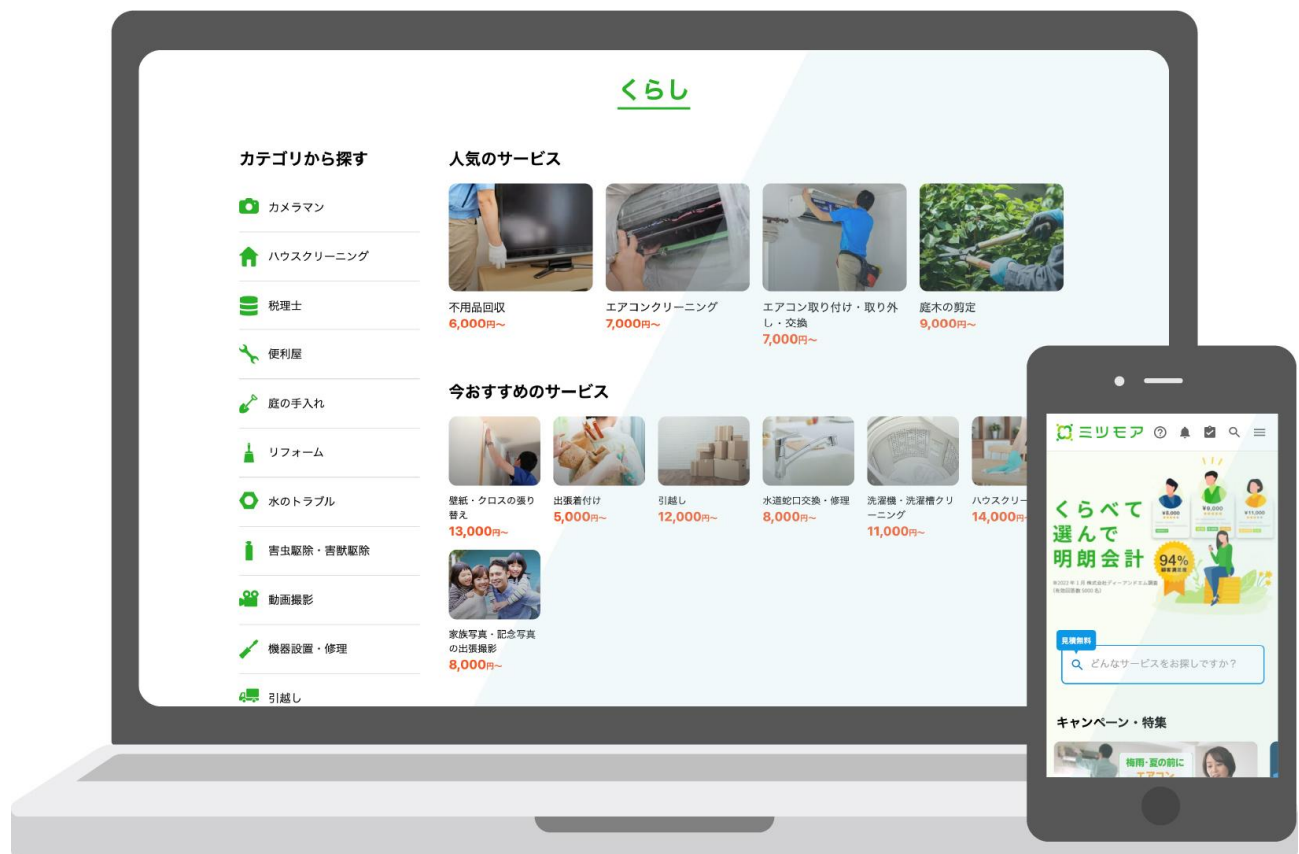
くらし

カテゴリから探す

カメラマン

ハウスクリーニング

税理士

便利屋

庭の手入れ

リフォーム

水のトラブル

害虫駆除・害獣駆除

動画撮影

機器設置・修理

引越し

人気のサービス

不用品回収
6,000円~

エアコンクリーニング
7,000円~

エアコン取り付け・取り外し・交換
7,000円~

庭木の剪定
9,000円~

今おすすめのサービス

壁紙・クロスの張り替え
13,000円~

出張着付け
5,000円~

引越し
12,000円~

水道蛇口交換・修理
8,000円~

洗濯機・洗濯槽クリーニング
11,000円~

ハウスクリー
14,000円

家族写真・記念写真の出張撮影
8,000円~

ミツモア

くらべて
選んで
明朗会計

94%

¥8,000
¥9,000
¥11,000

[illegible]

見積無料

どんなサービスをお探しですか？

キャンペーン・特集

梅雨・夏の前に
エアコン